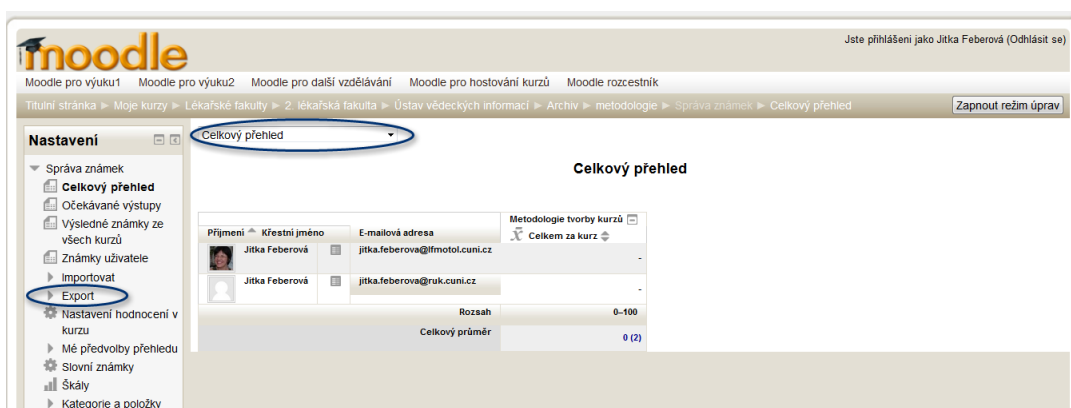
moodle

Jste přihlášeni jako Jitka Feberová (Odhlásit se)

Moodle pro výuku1 Moodle pro výuku2 Moodle pro další vzdělávání Moodle pro hostování kurzů Moodle rozcestník

Titulní stránka ► Moje kurzy ► Lékařské fakulty ► 2. lékařská fakulta ► Ústav vědeckých informací ► Archiv ► metodologie ► Správa známek ► Celkový přehled

Zapnout režim úprav

Nastavení

Správa známek
Celkový přehled
Očekávané výstupy
Výsledné známky ze všech kurzů
Známky uživatele
Importovat
Export
Nastavení hodnocení v kurzu
Mé předvolby přehledu
Slovní známky
Škály
Kategorie a položky

Celkový přehled

Celkový přehled

| Příjmení ▲ Křestní jméno | | E-mailová adresa | Metodologie tvorby kurzů Celkem za kurz |
|---|---|---|---|
| Jitka Feberová | | jitka.feberova@lfmotol.cuni.cz | - |
| Jitka Feberová | | jitka.feberova@ruk.cuni.cz | - |
| | | Rozsah | 0–100 |
| | | Celkový průměr | 0 (2) |